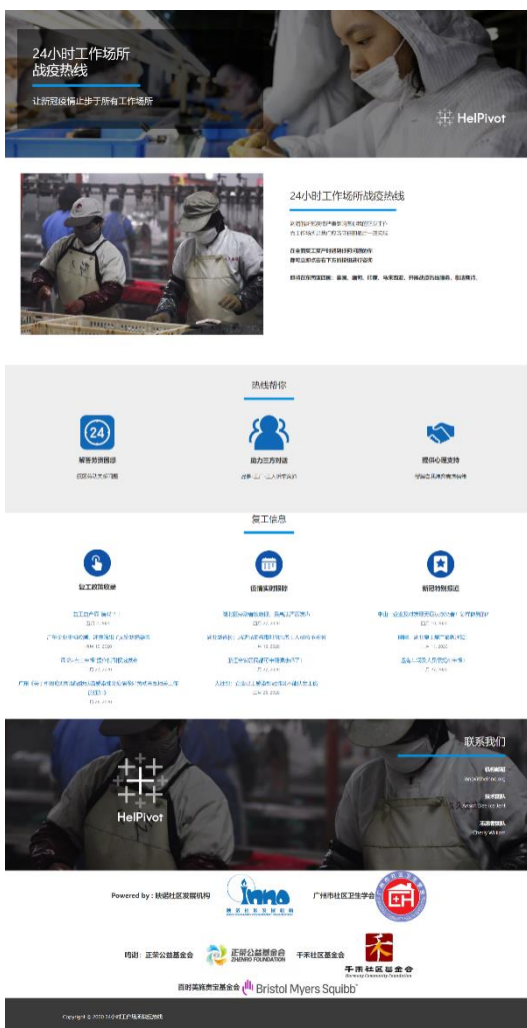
24小时工作场所战疫热线

让新冠疫情止步于所有工作场所

HelPivot

24小时工作场所战疫热线

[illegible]

热线帮你

24

解答劳资困惑

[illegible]

助力三方对话

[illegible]

提供心理支持

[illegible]

复工信息

复工政策联播

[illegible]

疫情实时跟踪

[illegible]

新冠特别报道

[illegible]

联系我们

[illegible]

HelPivot

Powered by：映诺社区发展机构

广州市社区卫生学会

鸣谢：正荣公益基金会

正荣公益基金会 ZHENRO FOUNDATION

千禾社区基金会

千禾社区基金会 Harmony Community Foundation

百时美施贵宝基金会 Bristol Myers Squibb

Copyright © 2020 24小时工作场所战疫热线